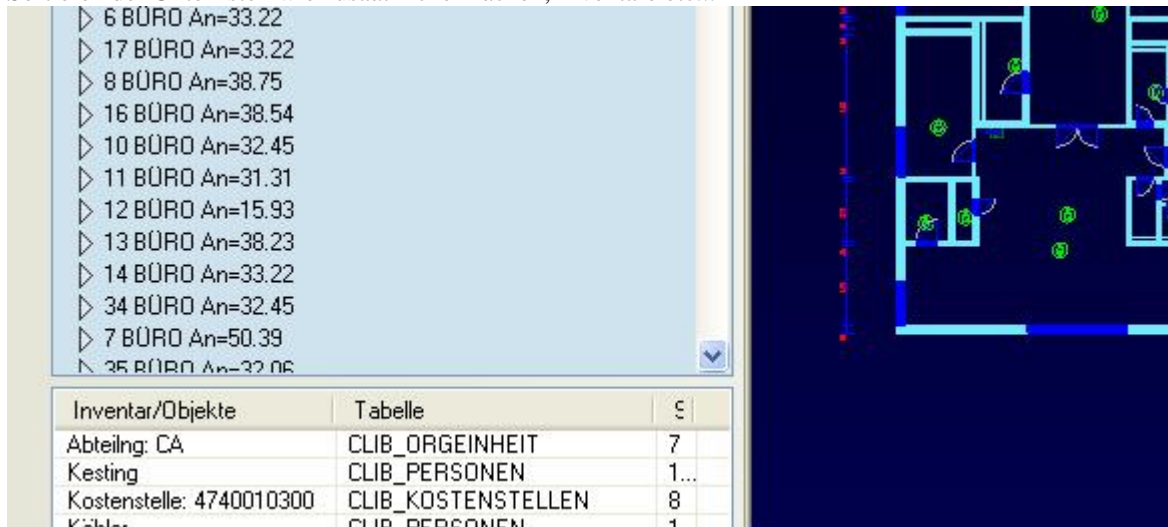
6 BÜRO An=33.22
17 BÜRO An=33.22
8 BÜRO An=38.75
16 BÜRO An=38.54
10 BÜRO An=32.45
11 BÜRO An=31.31
12 BÜRO An=15.93
13 BÜRO An=38.23
14 BÜRO An=33.22
34 BÜRO An=32.45
7 BÜRO An=50.39
35 BÜRO An=32.06

| Inventar/Objekte | Tabelle | S |
|---|---|---|
| Abteilng: CA | CLIB_ORGEINHEIT | 7 |
| Kesting | CLIB_PERSONEN | 1... |
| Kostenstelle: 4740010300 | CLIB_KOSTENSTELLEN | 8 |
| Köhler | CLIB_PERSONEN | 1 |